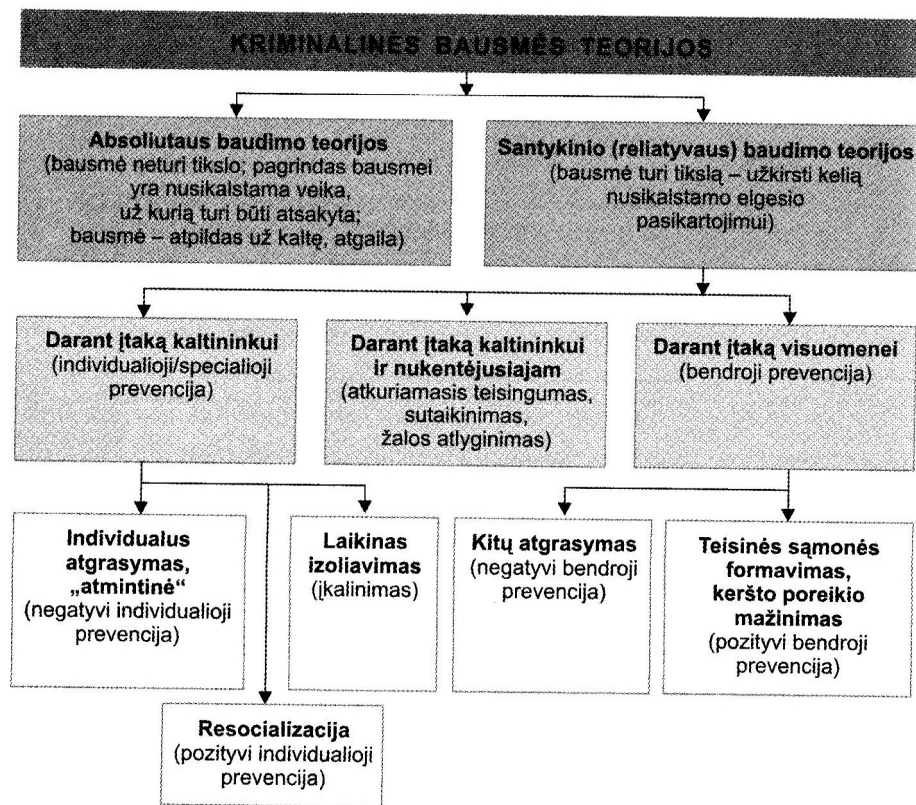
KRIMINALINĖS BAUSMĖS TEORIJOS

Absoliutaus baudimo teorijos (bausmė neturi tikslo; pagrindas bausmei yra nusikalstama veika, už kurią turi būti atsakyta; bausmė – atpildas už kaltę, atgaila)

Santykinio (reliatyvaus) baudimo teorijos (bausmė turi tikslą – užkirsti kelią nusikalstamo elgesio pasikartojimui)

Darant įtaką kaltininkui (individualioji/specialioji prevencija)

Darant įtaką kaltininkui ir nukentėjusiajam (atkuriamasis teisingumas, sutaikinimas, žalos atlyginimas)

Darant įtaką visuomenei (bendroji prevencija)

Individualus atgrasymas, „atmintinė“ (negatyvi individualioji prevencija)

Laikinas izoliavimas (įkalinimas)

Kitų atgrasymas (negatyvi bendroji prevencija)

Teisinės sąmonės formavimas, keršto poreikio mažinimas (pozityvi bendroji prevencija)

Resocializacija (pozityvi individualioji prevencija)